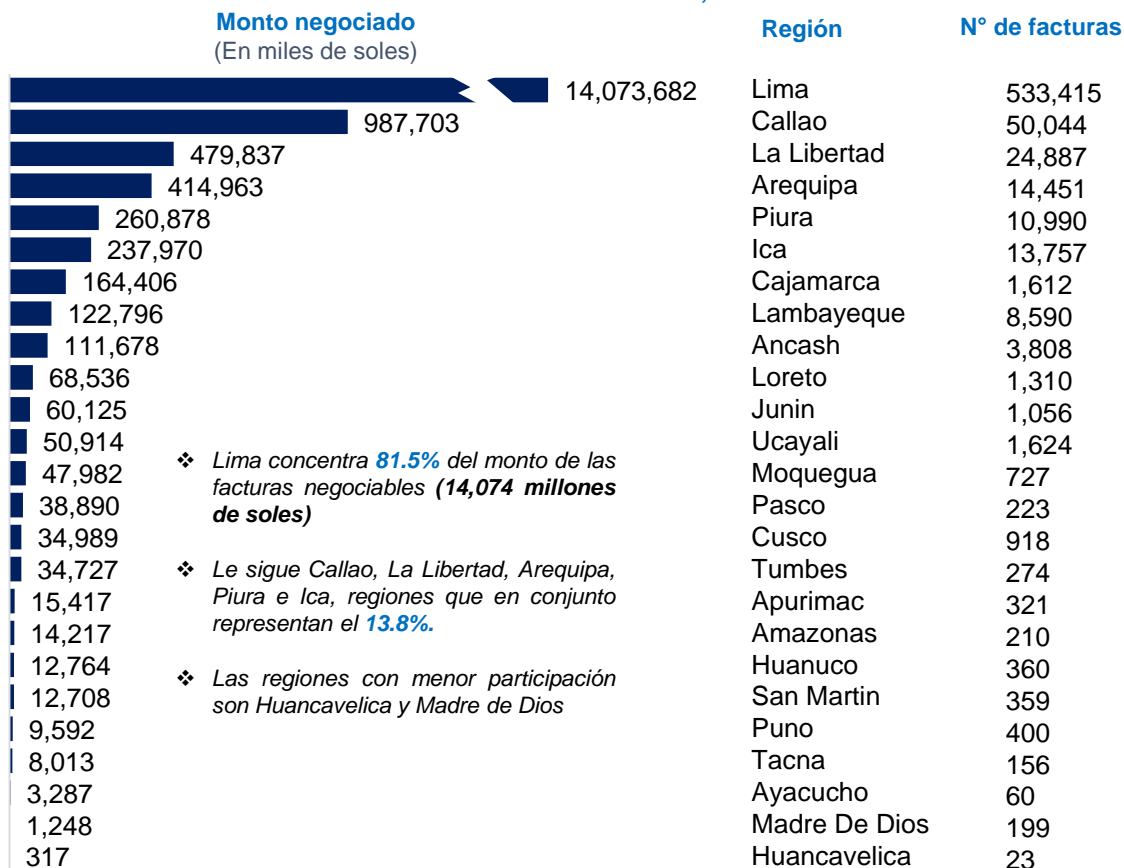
Monto negociado
(En miles de soles)

Región

N° de facturas

| Monto negociado | Región | N° de facturas |
|---|---|---|
| 14,073,682 | Lima | 533,415 |
| 987,703 | Callao | 50,044 |
| 479,837 | La Libertad | 24,887 |
| 414,963 | Arequipa | 14,451 |
| 260,878 | Piura | 10,990 |
| 237,970 | Ica | 13,757 |
| 164,406 | Cajamarca | 1,612 |
| 122,796 | Lambayeque | 8,590 |
| 111,678 | Ancash | 3,808 |
| 68,536 | Loreto | 1,310 |
| 60,125 | Junin | 1,056 |
| 50,914 | Ucayali | 1,624 |
| 47,982 | Moquegua | 727 |
| 38,890 | Pasco | 223 |
| 34,989 | Cusco | 918 |
| 34,727 | Tumbes | 274 |
| 15,417 | Apurimac | 321 |
| 14,217 | Amazonas | 210 |
| 12,764 | Huanuco | 360 |
| 12,708 | San Martin | 359 |
| 9,592 | Puno | 400 |
| 8,013 | Tacna | 156 |
| 3,287 | Ayacucho | 60 |
| 1,248 | Madre De Dios | 199 |
| 317 | Huancavelica | 23 |

❖ Lima concentra 81.5% del monto de las facturas negociables (14,074 millones de soles)

❖ Le sigue Callao, La Libertad, Arequipa, Piura e Ica, regiones que en conjunto representan el 13.8%.

❖ Las regiones con menor participación son Huancavelica y Madre de Dios